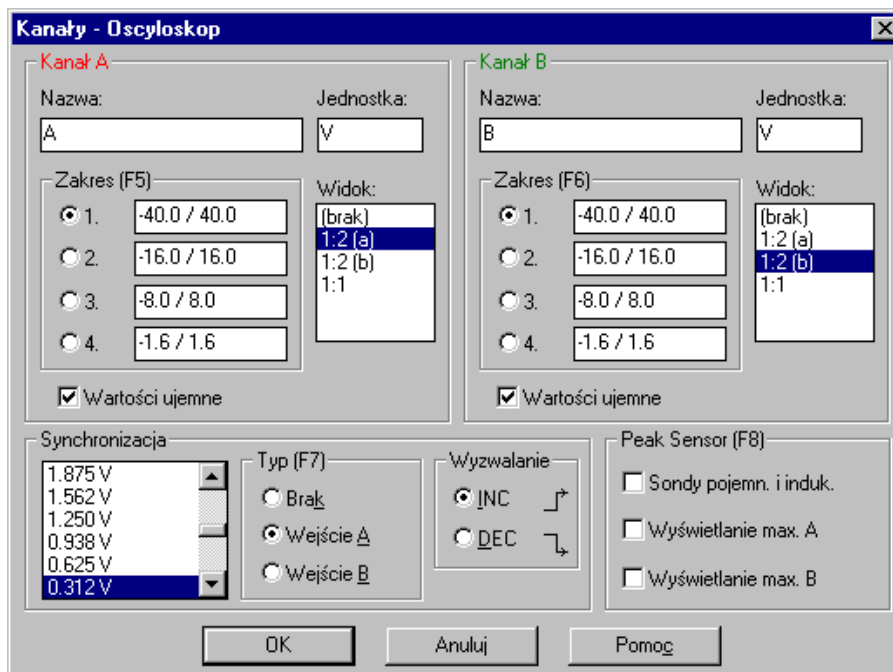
Kanały - Oscyloskop

Kanał A
Nazwa:
A
Jednostka:
V
Zakres (F5)
1. -40.0 / 40.0
2. -16.0 / 16.0
3. -8.0 / 8.0
4. -1.6 / 1.6
Widok:
(brak)
1:2 (a)
1:2 (b)
1:1
Wartości ujemne

Kanał B
Nazwa:
B
Jednostka:
V
Zakres (F6)
1. -40.0 / 40.0
2. -16.0 / 16.0
3. -8.0 / 8.0
4. -1.6 / 1.6
Widok:
(brak)
1:2 (a)
1:2 (b)
1:1
Wartości ujemne

Synchronizacja
1.875 V
1.562 V
1.250 V
0.938 V
0.625 V
0.312 V
Typ (F7)
Brak
Wejście A
Wejście B
Wyzwalanie
INC
DEC

Peak Sensor (F8)
Sondy pojemn. i induk.
Wyświetlanie max. A
Wyświetlanie max. B

OK
Anuluj
Pomoc